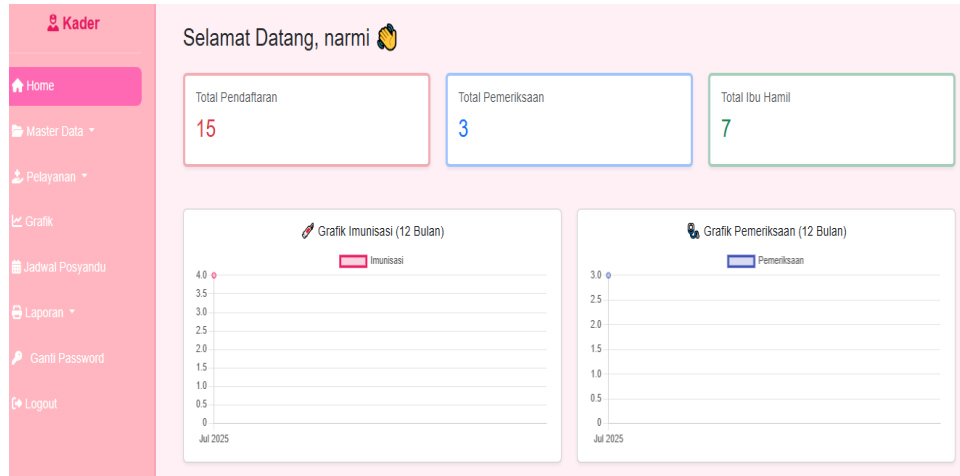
Kader

Home
Master Data
Pelayanan
Grafik
Jadwal Posyandu
Laporan
Ganti Password
Logout

Selamat Datang, narmi 👋

Total Pendaftaran
15

Total Pemeriksaan
3

Total Ibu Hamil
7

Grafik Imunisasi (12 Bulan)
Imunisasi
4.0
3.5
3.0
2.5
2.0
1.5
1.0
0.5
0
Jul 2025

Grafik Pemeriksaan (12 Bulan)
Pemeriksaan
3.0
2.5
2.0
1.5
1.0
0.5
0
Jul 2025